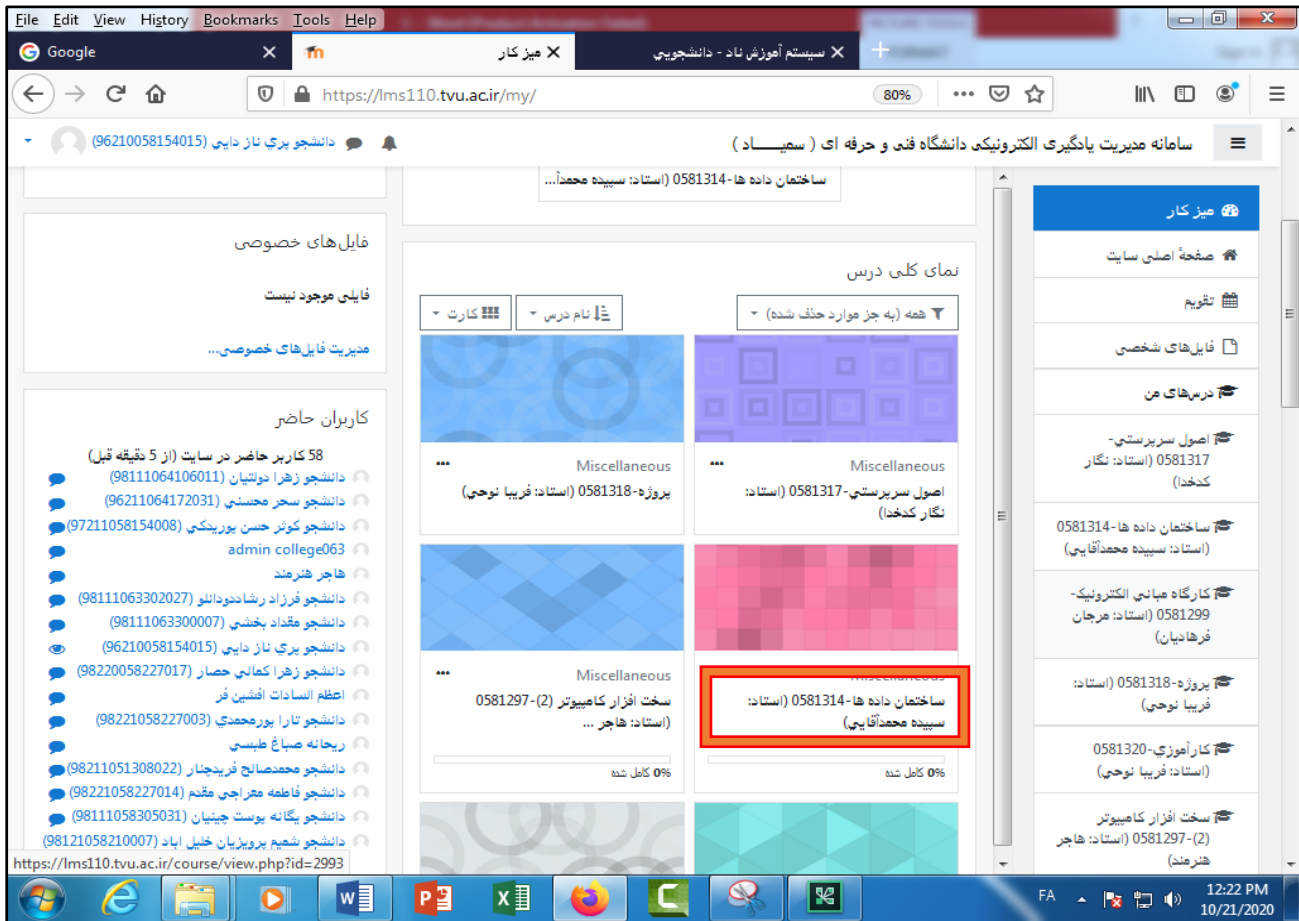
File Edit View History Bookmarks Tools Help

Google
میز کار
سیستم آموزش ناد - دانشجویی

https://lms110.tvu.ac.ir/my/
80%

سامانه مدیریت یادگیری الکترونیکی دانشگاه فنی و حرفه ای ( سمیـــاد )
دانشجو پري ناز دايي (96210058154015)

میز کار
صفحهٔ اصلی سایت
تقویم
فایل‌های شخصی
درس‌های من
اصول سرپرستي-0581317 (استاد: نگار كدخدا)
ساختمان داده ها-0581314 (استاد: سپيده محمدآقايي)
كارگاه مباني الكترونيك-0581299 (استاد: مرجان فرهاديان)
پروژه-0581318 (استاد: فريبا نوحي)
كارآموزي-0581320 (استاد: فريبا نوحي)
سخت افزار كامپيوتر (2)-0581297 (استاد: هاجر هنرمند)

ساختمان داده ها-0581314 (استاد: سپيده محمدآ...

نمای کلی درس
همه (به جز موارد حذف شده)
نام درس
کارت

Miscellaneous
اصول سرپرستي-0581317 (استاد: نگار كدخدا)

Miscellaneous
پروژه-0581318 (استاد: فريبا نوحي)

Miscellaneous
ساختمان داده ها-0581314 (استاد: سپيده محمدآقايي)
0% کامل شده

Miscellaneous
سخت افزار كامپيوتر (2)-0581297 (استاد: هاجر ...
0% کامل شده

فایل‌های خصوصی
فایلی موجود نیست
مدیریت فایل‌های خصوصی...

کاربران حاضر
58 کاربر حاضر در سایت (از 5 دقیقه قبل)
دانشجو زهرا دولتيان (98111064106011)
دانشجو سحر محسني (96211064172031)
دانشجو كوثر حسن پوريكي (97211058154008)
admin college063
هاجر هنرمند
دانشجو فرزاد رشاددودانلو (98111063302027)
دانشجو مقداد بخشي (98111063300007)
دانشجو پري ناز دايي (96210058154015)
دانشجو زهرا كمالي حصار (98220058227017)
اعظم السادات افشين فر
دانشجو تارا پورمحمدي (98221058227003)
ريحانه صباغ طبسي
دانشجو محمدصالح فريدچنار (98211051308022)
دانشجو فاطمه معراجي مقدم (98221058227014)
دانشجو يگانه يوست چينيان (98111058305031)
دانشجو شميم پرويزيان خليل اباد (98121058210007)

https://lms110.tvu.ac.ir/course/view.php?id=2993

FA
12:22 PM
10/21/2020